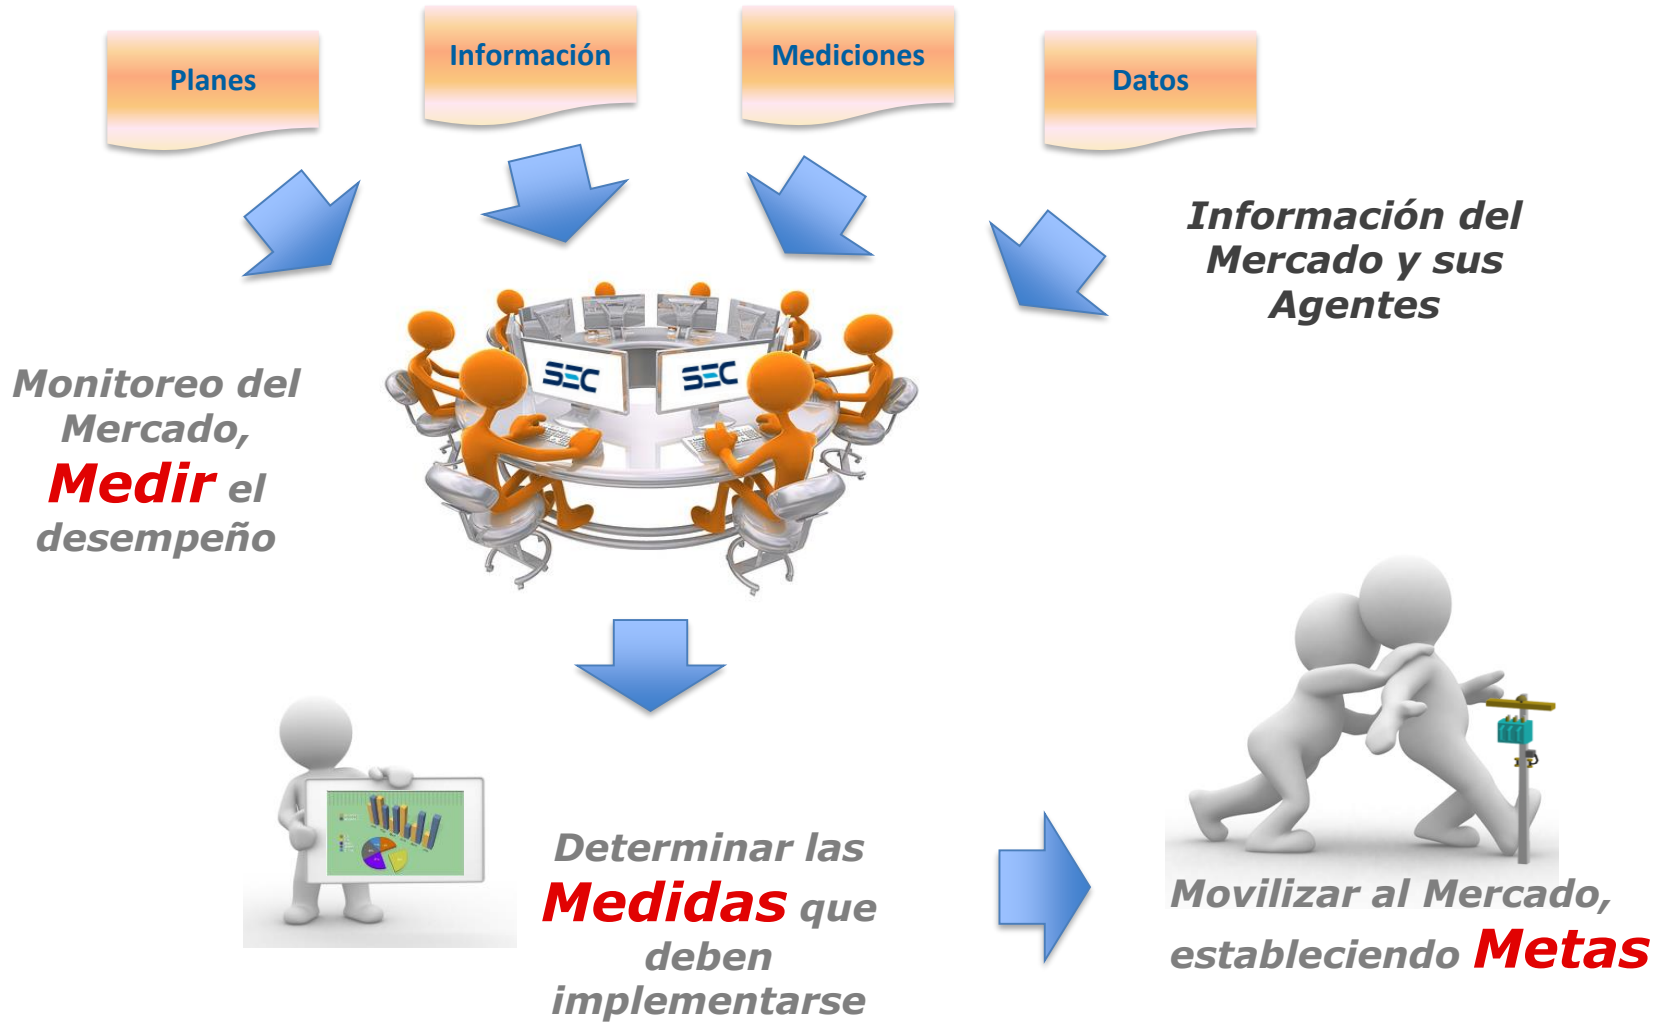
Planes

Información

Mediciones

Datos

Información del Mercado y sus Agentes

SEC

SEC

Monitoreo del Mercado, Medir el desempeño

Determinar las Medidas que deben implementarse

Movilizar al Mercado, estableciendo Metas